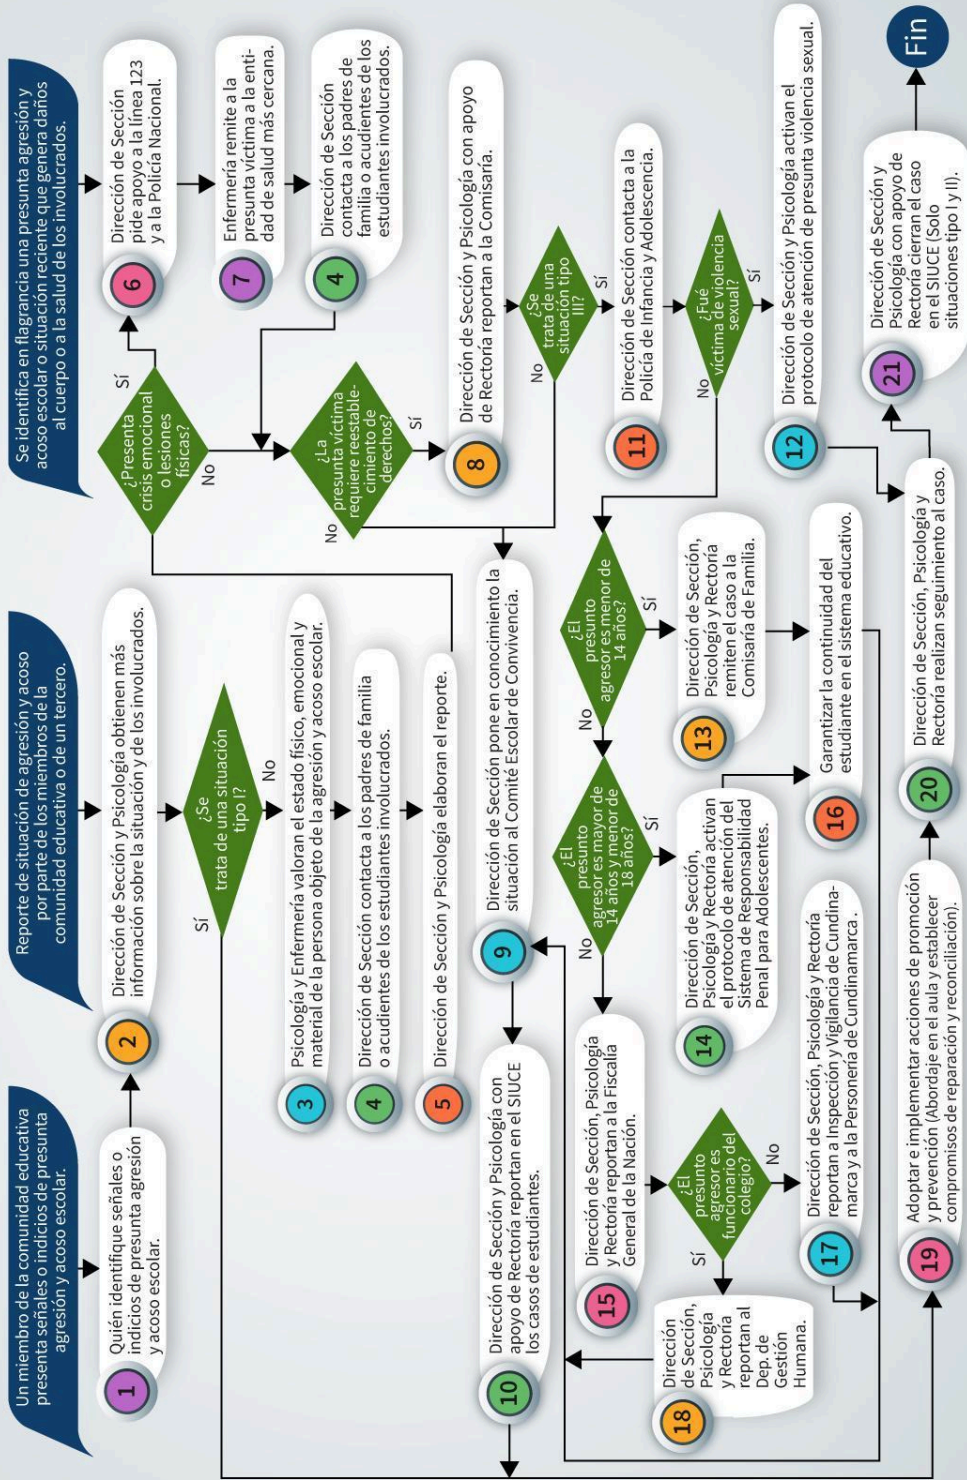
Un miembro de la comunidad educativa presenta señales o indicios de presunta agresión y acoso escolar.

1 Quién identifique señales o indicios de presunta agresión y acoso escolar.

Reporte de situación de agresión y acoso por parte de los miembros de la comunidad educativa o de un tercero.

2 Dirección de Sección y Psicología obtienen más información sobre la situación y de los involucrados.

¿Se trata de una situación tipo I?

Sí

No

3 Psicología y Enfermería valoran el estado físico, emocional y material de la persona objeto de la agresión y acoso escolar.

4 Dirección de Sección contacta a los padres de familia o acudientes de los estudiantes involucrados.

5 Dirección de Sección y Psicología elaboran el reporte.

Se identifica en flagrancia una presunta agresión y acoso escolar o situación reciente que genera daños al cuerpo o a la salud de los involucrados.

¿Presenta crisis emocional o lesiones físicas?

Sí

No

6 Dirección de Sección pide apoyo a la línea 123 y a la Policía Nacional.

7 Enfermería remite a la presunta víctima a la entidad de salud más cercana.

4 Dirección de Sección contacta a los padres de familia o acudientes de los estudiantes involucrados.

¿La presunta víctima requiere reestablecimiento de derechos?

Sí

No

8 Dirección de Sección y Psicología con apoyo de Rectoría reportan a la Comisaría.

¿Se trata de una situación tipo III?

Sí

No

11 Dirección de Sección contacta a la Policía de Infancia y Adolescencia.

¿Fué víctima de violencia sexual?

Sí

No

12 Dirección de Sección y Psicología activan el protocolo de atención de presunta violencia sexual.

Fin

21 Dirección de Sección y Psicología con apoyo de Rectoría cierran el caso en el SIUCE (Solo situaciones tipo I y II).

9 Dirección de Sección pone en conocimiento la situación al Comité Escolar de Convivencia.

¿El presunto agresor es menor de 14 años?

Sí

No

13 Dirección de Sección, Psicología y Rectoría remiten el caso a la Comisaría de Familia.

¿El presunto agresor es mayor de 14 años y menor de 18 años?

Sí

No

14 Dirección de Sección, Psicología y Rectoría activan el protocolo de atención del Sistema de Responsabilidad Penal para Adolescentes.

16 Garantizar la continuidad del estudiante en el sistema educativo.

20 Dirección de Sección, Psicología y Rectoría realizan seguimiento al caso.

10 Dirección de Sección y Psicología con apoyo de Rectoría reportan en el SIUCE los casos de estudiantes.

15 Dirección de Sección, Psicología y Rectoría reportan a la Fiscalía General de la Nación.

¿El presunto agresor es funcionario del colegio?

Sí

No

18 Dirección de Sección, Psicología y Rectoría reportan al Dep. de Gestión Humana.

17 Dirección de Sección, Psicología y Rectoría reportan a Inspección y Vigilancia de Cundinamarca y a la Personería de Cundinamarca.

19 Adoptar e implementar acciones de promoción y prevención (Abordaje en el aula y establecer compromisos de reparación y reconciliación).